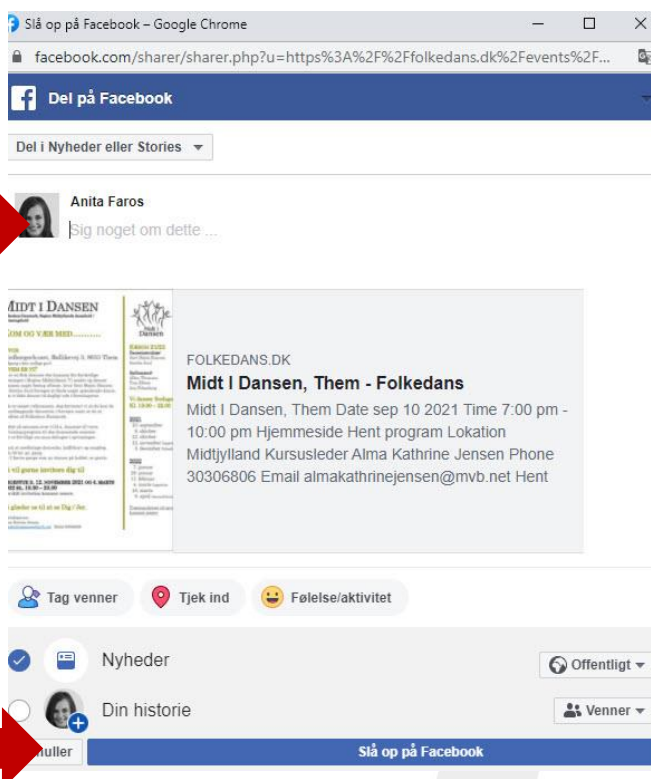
Slå op på Facebook – Google Chrome

facebook.com/sharer/sharer.php?u=https%3A%2F%2Ffolkedans.dk%2Fevents%2F...

Del på Facebook

Del i Nyheder eller Stories

Anita Faros

Sig noget om dette ...

MIDT I DANSEN

KOM OG VÆR MED...........

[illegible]

FOLKEDANS.DK

Midt I Dansen, Them - Folkedans

Midt I Dansen, Them Date sep 10 2021 Time 7:00 pm - 10:00 pm Hjemmeside Hent program Lokation Midtjylland Kursusleder Alma Kathrine Jensen Phone 30306806 Email almakathrinejensen@mvb.net Hent

Tag venner

Tjek ind

Følelse/aktivitet

Nyheder

Offentligt

Din historie

Venner

nuller

Slå op på Facebook